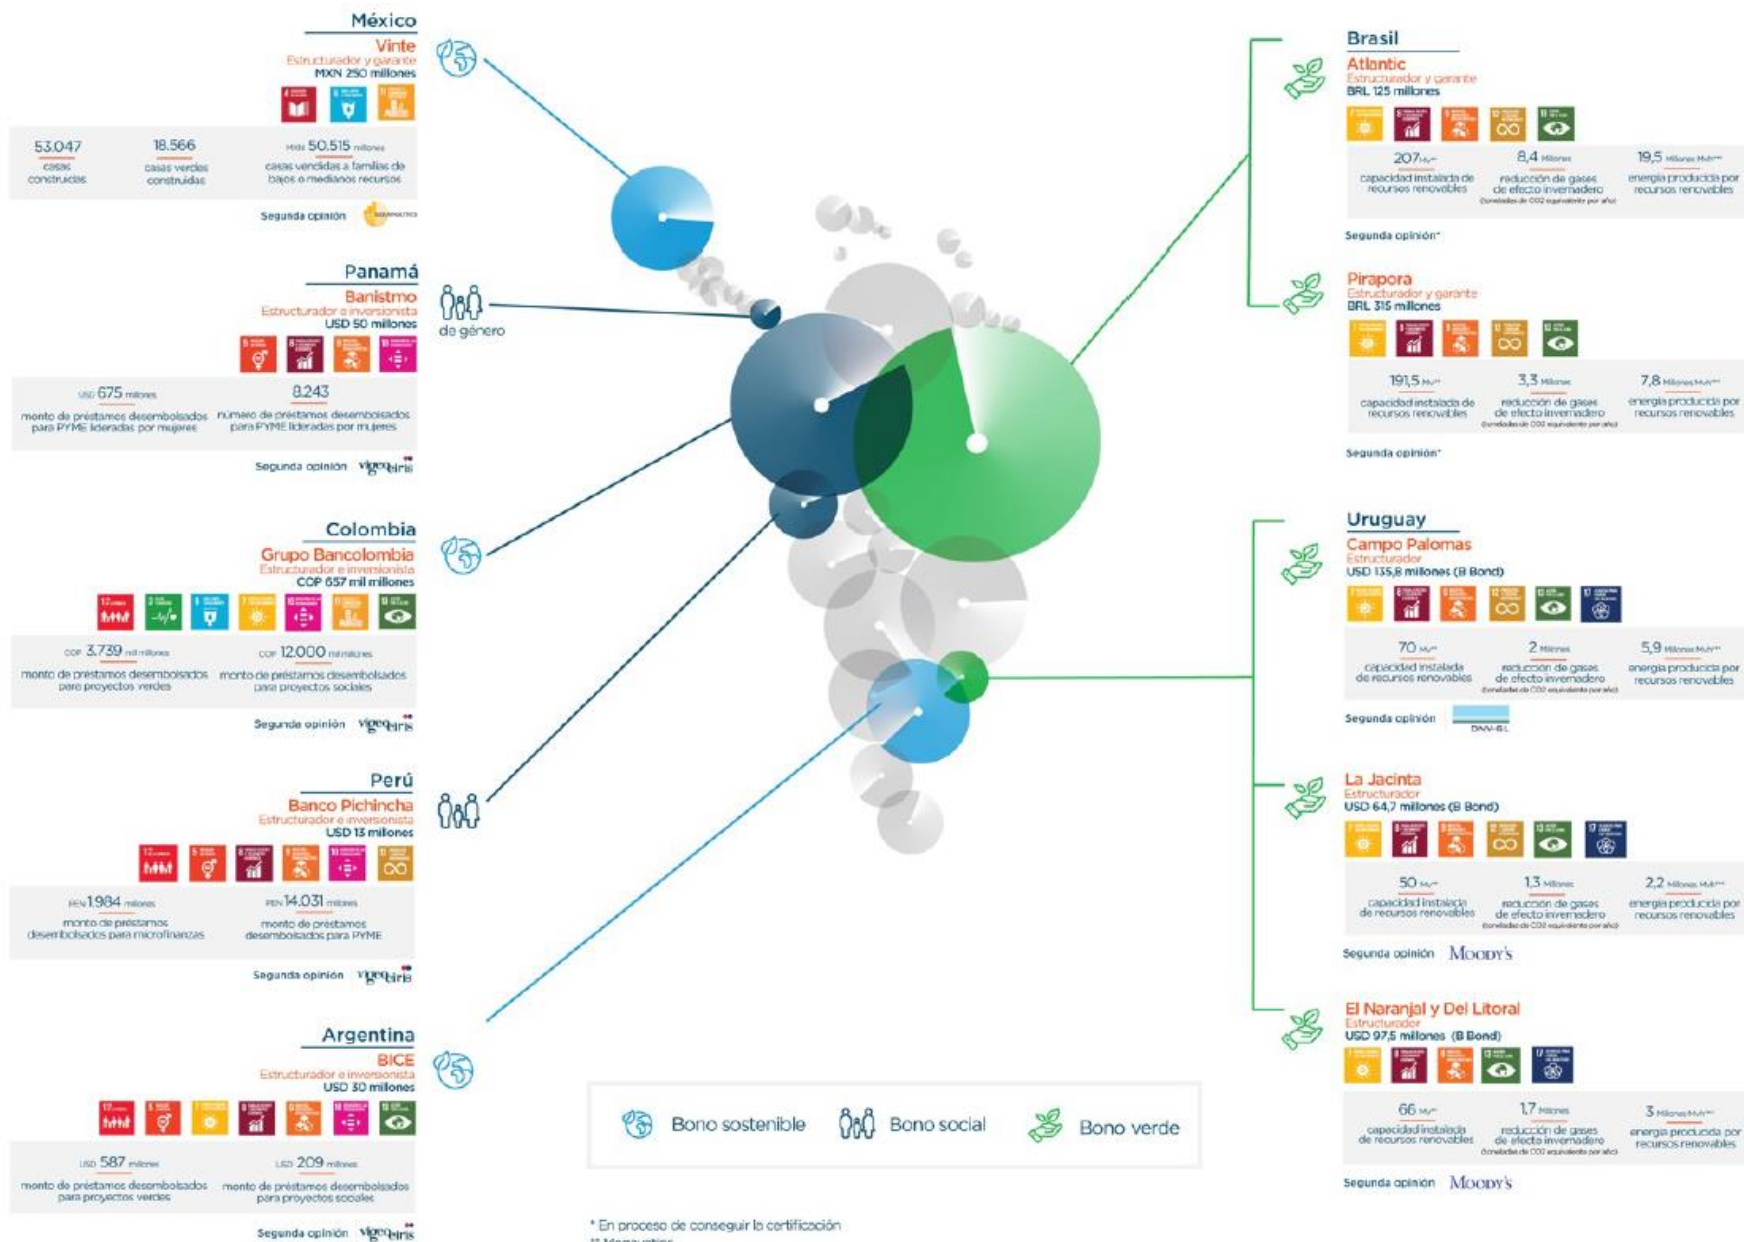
México
Vinte
Estructurador y garante
MXN 250 millones

53.047
casas construidas

18.566
casas verdes construidas

MXN 50.515 millones
casas vendidas a familias de bajos o medianos recursos

Segunda opinión

Panamá
Banistmo
Estructurador e inversionista
USD 50 millones

de género

USD 675 millones
monto de préstamos desembolsados para PYME lideradas por mujeres

8.243
número de préstamos desembolsados para PYME lideradas por mujeres

Segunda opinión vigeoeiris

Colombia
Grupo Bancolombia
Estructurador e inversionista
COP 657 mil millones

COP 3.739 mil millones
monto de préstamos desembolsados para proyectos verdes

COP 12.000 mil millones
monto de préstamos desembolsados para proyectos sociales

Segunda opinión vigeoeiris

Perú
Banco Pichincha
Estructurador e inversionista
USD 13 millones

PEN 1.984 millones
monto de préstamos desembolsados para microfinanzas

PEN 14.031 millones
monto de préstamos desembolsados para PYME

Segunda opinión vigeoeiris

Argentina
BICE
Estructurador e inversionista
USD 30 millones

USD 587 millones
monto de préstamos desembolsados para proyectos verdes

USD 209 millones
monto de préstamos desembolsados para proyectos sociales

Segunda opinión vigeoeiris

Brasil
Atlantic
Estructurador y garante
BRL 125 millones

207 MW**
capacidad instalada de recursos renovables

8,4 Millones
reducción de gases de efecto invernadero
(toneladas de CO2 equivalente por año)

19,5 Millones MWh**
energía producida por recursos renovables

Segunda opinión*

Pirapora
Estructurador y garante
BRL 315 millones

191,5 MW**
capacidad instalada de recursos renovables

3,3 Millones
reducción de gases de efecto invernadero
(toneladas de CO2 equivalente por año)

7,8 Millones MWh**
energía producida por recursos renovables

Segunda opinión*

Uruguay
Campo Palomas
Estructurador
USD 135,8 millones (B Bond)

70 MW**
capacidad instalada de recursos renovables

2 Millones
reducción de gases de efecto invernadero
(toneladas de CO2 equivalente por año)

5,9 Millones MWh**
energía producida por recursos renovables

Segunda opinión DNV-GL

La Jacinta
Estructurador
USD 64,7 millones (B Bond)

50 MW**
capacidad instalada de recursos renovables

1,3 Millones
reducción de gases de efecto invernadero
(toneladas de CO2 equivalente por año)

2,2 Millones MWh**
energía producida por recursos renovables

Segunda opinión Moody's

El Naranjal y Del Litoral
Estructurador
USD 97,5 millones (B Bond)

66 MW**
capacidad instalada de recursos renovables

1,7 Millones
reducción de gases de efecto invernadero
(toneladas de CO2 equivalente por año)

3 Millones MWh**
energía producida por recursos renovables

Segunda opinión Moody's

Bono sostenible Bono social Bono verde

* En proceso de conseguir la certificación
** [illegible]